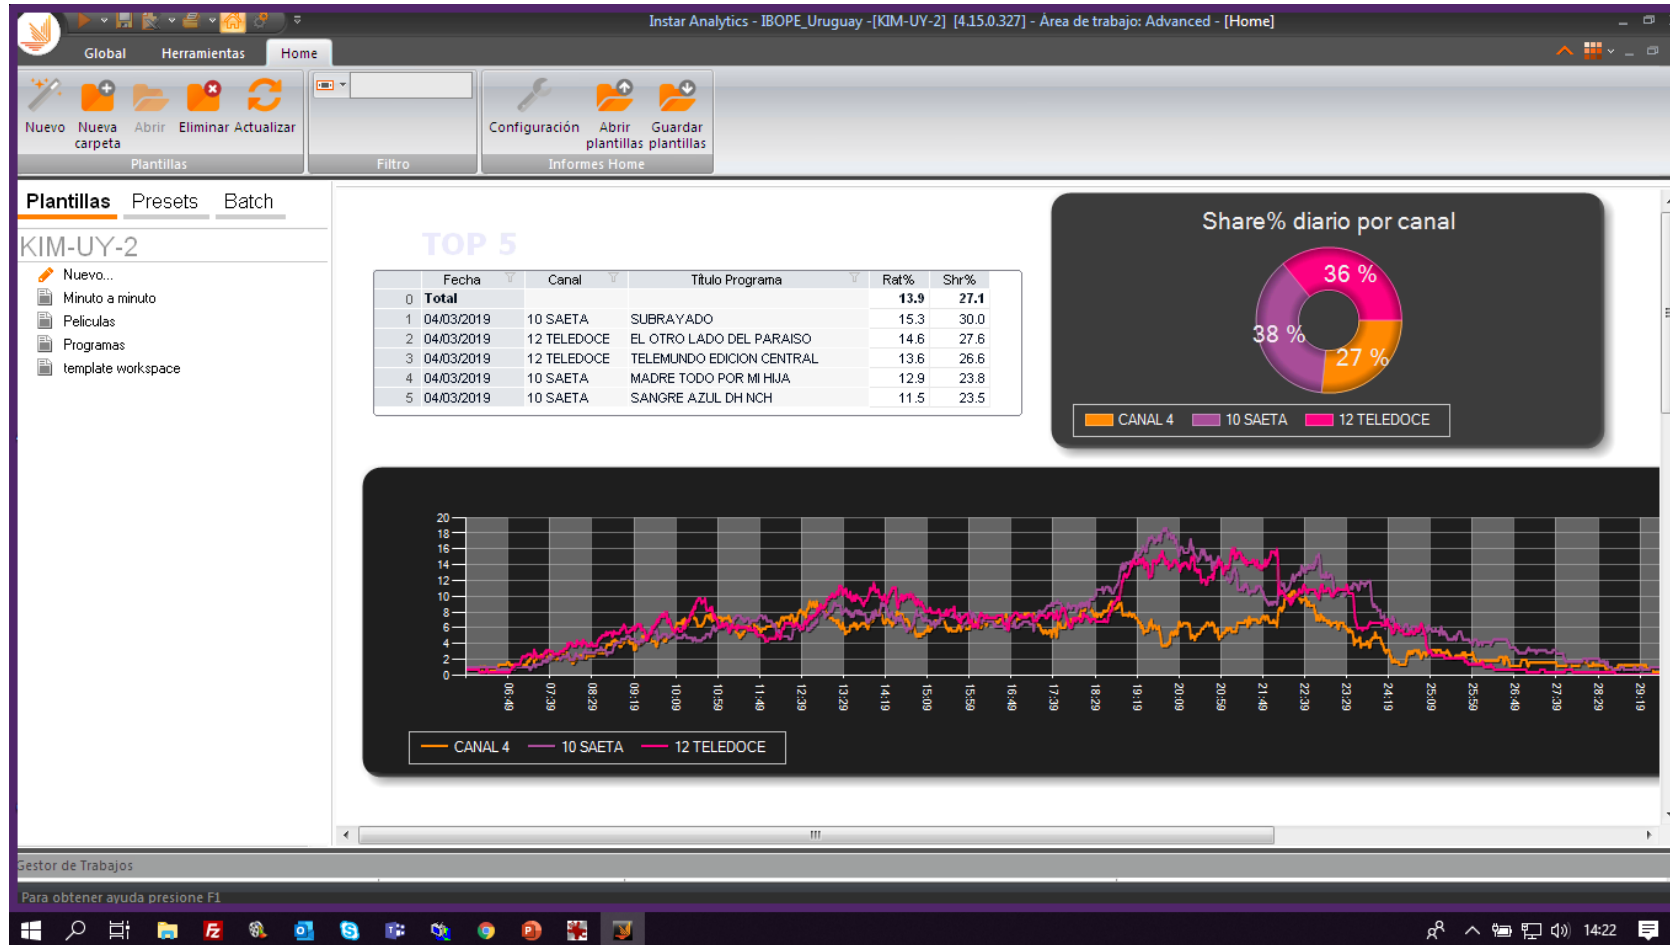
Instar Analytics - IBOPE_Uruguay -[KIM-UY-2] [4.15.0.327] - Área de trabajo: Advanced - [Home]

Global Herramientas Home

Nuevo Nueva carpeta Abrir Eliminar Actualizar
Plantillas
Filtro
Configuración Abrir plantillas Guardar plantillas
Informes Home

Plantillas Presets Batch

KIM-UY-2
Nuevo...
Minuto a minuto
Peliculas
Programas
template workspace

TOP 5

| | Fecha | Canal | Título Programa | Rat% | Shr% |
|---|---|---|---|---|---|
| 0 | Total | | | 13.9 | 27.1 |
| 1 | 04/03/2019 | 10 SAETA | SUBRAYADO | 15.3 | 30.0 |
| 2 | 04/03/2019 | 12 TELEDOCE | EL OTRO LADO DEL PARAISO | 14.6 | 27.6 |
| 3 | 04/03/2019 | 12 TELEDOCE | TELEMUNDO EDICION CENTRAL | 13.6 | 26.6 |
| 4 | 04/03/2019 | 10 SAETA | MADRE TODO POR MI HIJA | 12.9 | 23.8 |
| 5 | 04/03/2019 | 10 SAETA | SANGRE AZUL DH NCH | 11.5 | 23.5 |

Share% diario por canal
36 %
38 %
27 %
CANAL 4 10 SAETA 12 TELEDOCE

20
18
16
14
12
10
8
6
4
2
0
06:49 07:39 08:29 09:19 10:09 10:59 11:49 12:39 13:29 14:19 15:09 15:59 16:49 17:39 18:29 19:19 20:09 20:59 21:49 22:39 23:29 24:19 25:09 25:59 26:49 27:39 28:29 29:19

CANAL 4 10 SAETA 12 TELEDOCE

Gestor de Trabajos
Para obtener ayuda presione F1
14:22